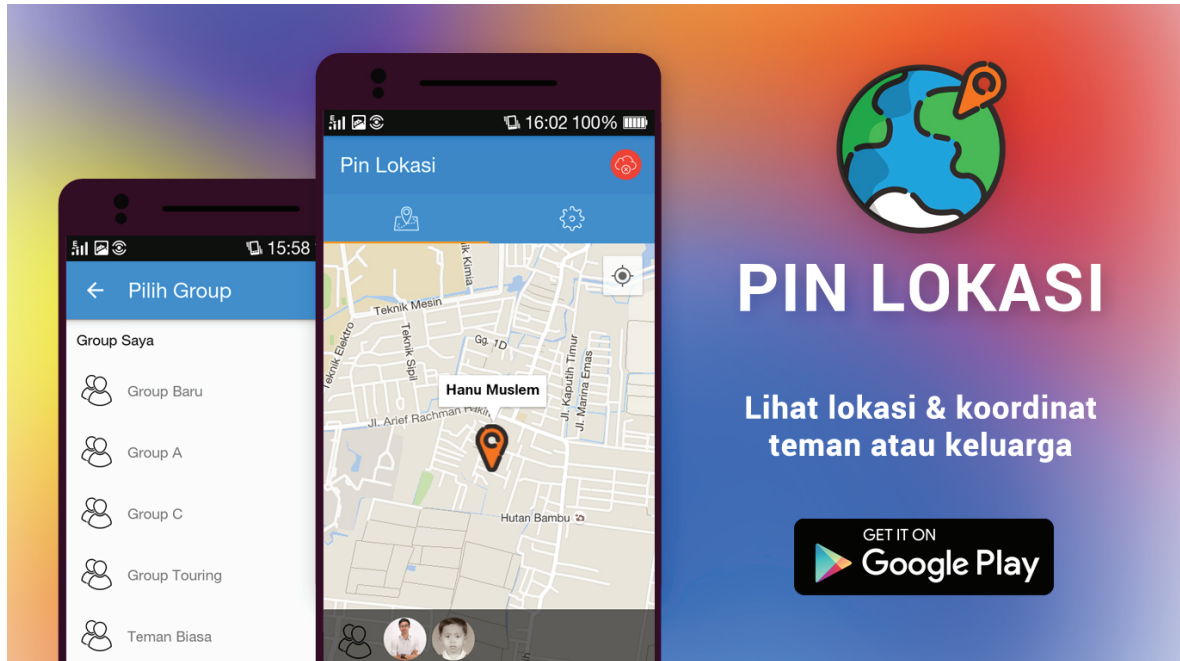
15:58

Pilih Group

Group Saya

Group Baru

Group A

Group C

Group Touring

Teman Biasa

16:02 100%

Pin Lokasi

Teknik Mesin

Teknik Kimia

Teknik Elektro

Teknik Sipil

Gg. 1D

Jl. Kaputih Timur

Jl. Marina Emas

Hanu Muslem

Jl. Arief Rachman Hakim

Hutan Bambu

PIN LOKASI

Lihat lokasi & koordinat teman atau keluarga

GET IT ON
Google Play